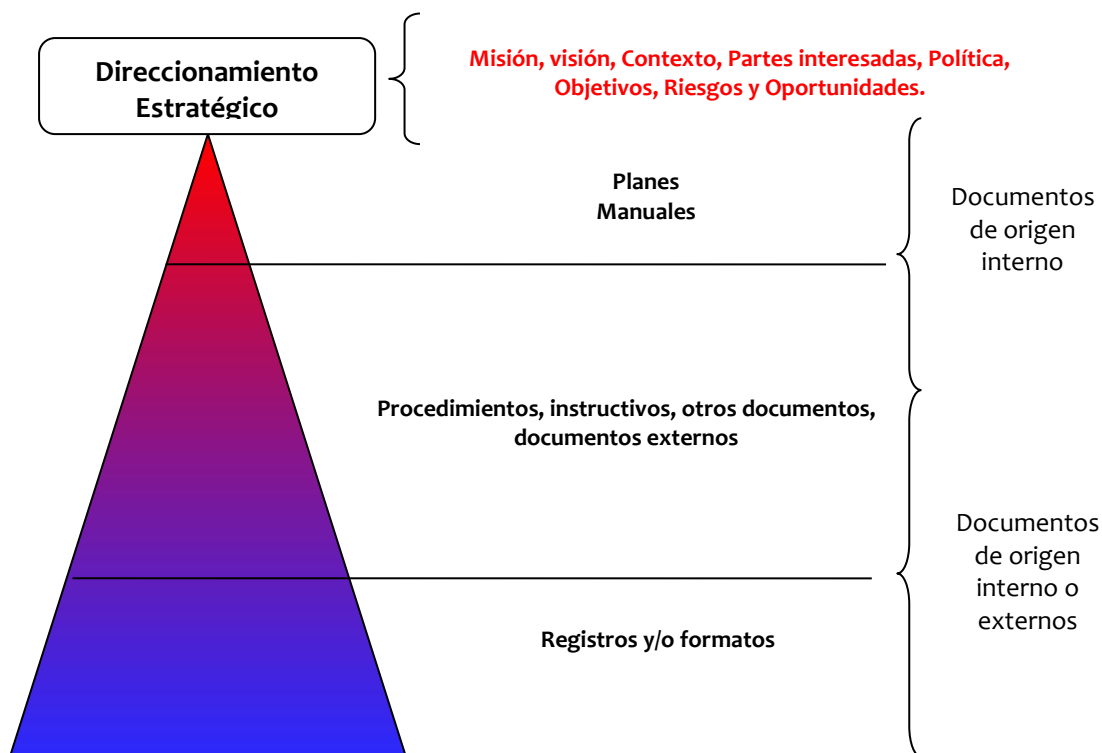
Direccionamiento Estratégico

Misión, visión, Contexto, Partes interesadas, Política, Objetivos, Riesgos y Oportunidades.

Planes
Manuales

Documentos de origen interno

Procedimientos, instructivos, otros documentos, documentos externos

Documentos de origen interno o externos

Registros y/o formatos